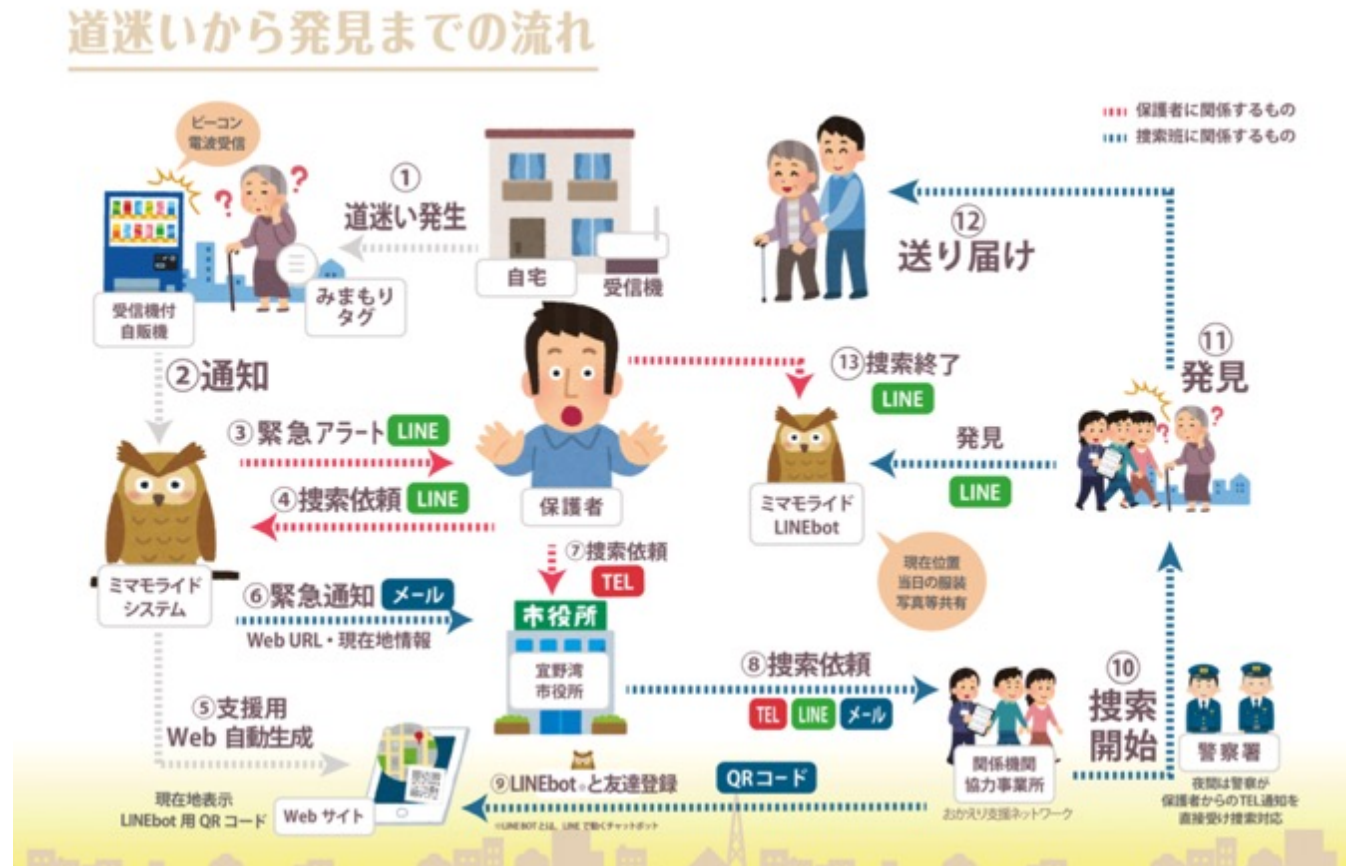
道迷いから発見までの流れ

保護者に関係するもの
捜索班に関係するもの

ビーコン
電波受信

受信機付
自販機

みまもり
タグ

①
道迷い発生

自宅

受信機

⑫
送り届け

②通知

③緊急アラート LINE

④捜索依頼 LINE

保護者

⑬捜索終了
LINE

発見
LINE

ミマモライド
LINEbot

⑪
発見

ミマモライド
システム

⑦捜索依頼
TEL

⑥緊急通知 メール
Web URL・現在地情報

市役所

宜野湾
市役所

現在位置
当日の服装
写真等共有

⑧捜索依頼
TEL LINE メール

⑩
捜索
開始

⑤支援用
Web 自動生成

関係機関
協力事業所

おかえり支援ネットワーク

警察署

夜間は警察が
保護者からのTEL通知を
直接受け捜索対応

現在地表示
LINEbot 用 QR コード

Web サイト

⑨LINEbot※と友達登録

QRコード

※LINEBOTとは、LINEで動くチャットボット